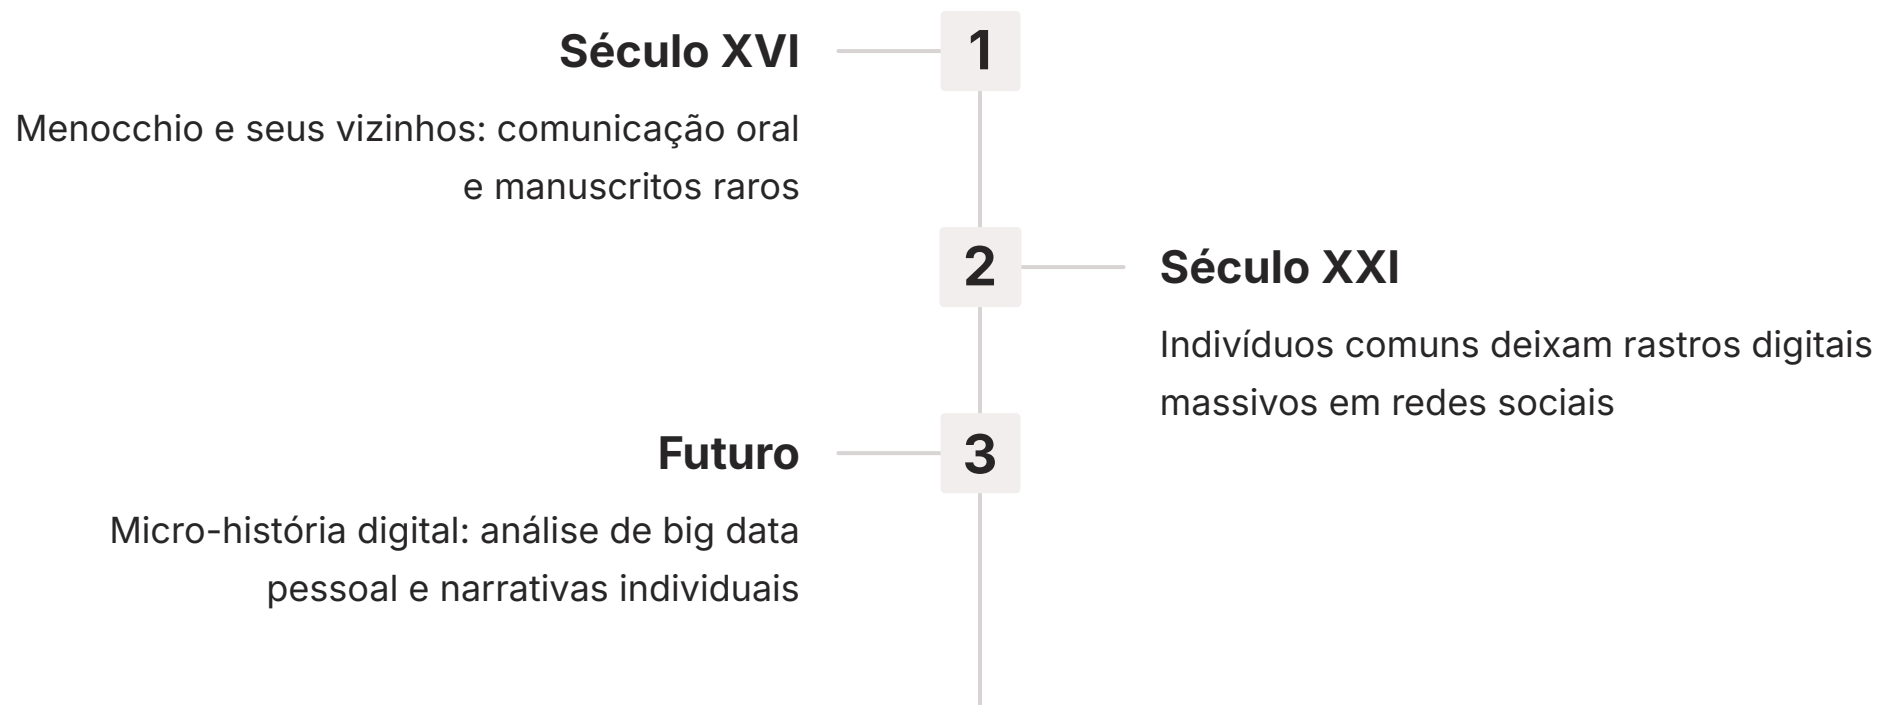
1

Século XVI

Menocchio e seus vizinhos: comunicação oral e manuscritos raros

2

Século XXI

Indivíduos comuns deixam rastros digitais massivos em redes sociais

3

Futuro

Micro-história digital: análise de big data pessoal e narrativas individuais